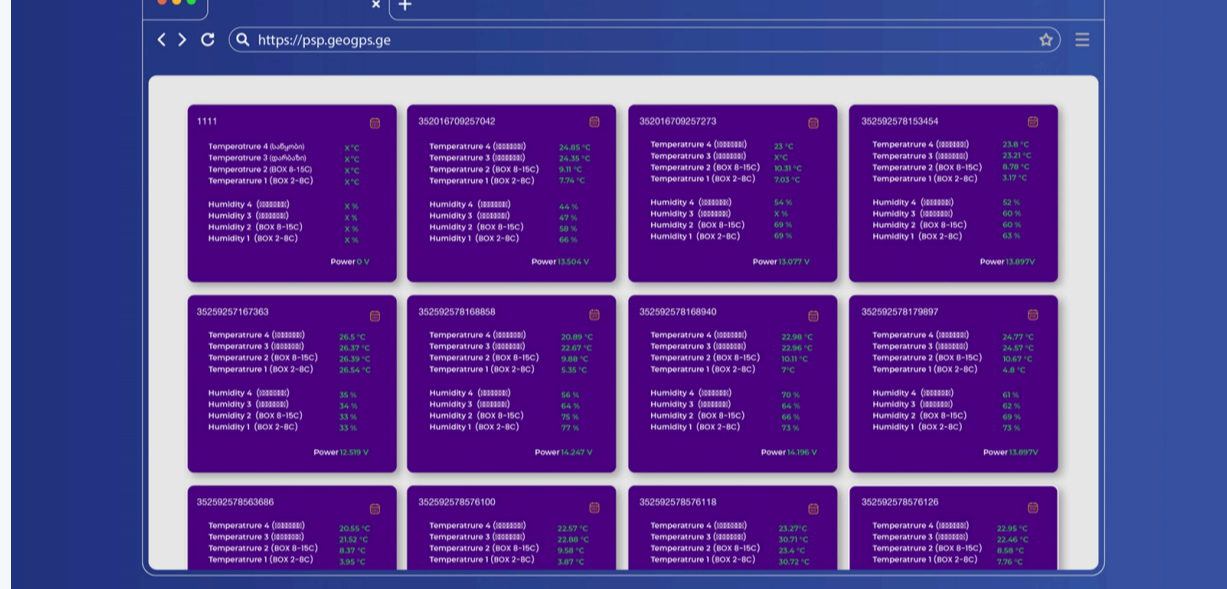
https://psp.geogps.ge

1111
Temperatrure 4 (საწყობი) X°C
Temperatrure 3 (დარბაზი) X°C
Temperatrure 2 (BOX 8-15C) X°C
Temperatrure 1 (BOX 2-8C) X°C
Humidity 4 ([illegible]) X %
Humidity 3 ([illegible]) X %
Humidity 2 (BOX 8-15C) X %
Humidity 1 (BOX 2-8C) X %
Power 0 V

352016709257042
Temperatrure 4 ([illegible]) 24.85 °C
Temperatrure 3 ([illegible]) 24.35 °C
Temperatrure 2 (BOX 8-15C) 9.11 °C
Temperatrure 1 (BOX 2-8C) 7.74 °C
Humidity 4 ([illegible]) 44 %
Humidity 3 ([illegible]) 47 %
Humidity 2 (BOX 8-15C) 58 %
Humidity 1 (BOX 2-8C) 66 %
Power 13.504 V

352016709257273
Temperatrure 4 ([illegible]) 23 °C
Temperatrure 3 ([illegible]) X°C
Temperatrure 2 (BOX 8-15C) 10.31 °C
Temperatrure 1 (BOX 2-8C) 7.03 °C
Humidity 4 ([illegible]) 54 %
Humidity 3 ([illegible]) X %
Humidity 2 (BOX 8-15C) 69 %
Humidity 1 (BOX 2-8C) 69 %
Power 13.077 V

352592578153454
Temperatrure 4 ([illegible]) 23.8 °C
Temperatrure 3 ([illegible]) 23.21 °C
Temperatrure 2 (BOX 8-15C) 8.78 °C
Temperatrure 1 (BOX 2-8C) 3.17 °C
Humidity 4 ([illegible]) 52 %
Humidity 3 ([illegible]) 60 %
Humidity 2 (BOX 8-15C) 60 %
Humidity 1 (BOX 2-8C) 63 %
Power 13.897V

35259257167363
Temperatrure 4 ([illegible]) 26.5 °C
Temperatrure 3 ([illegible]) 26.37 °C
Temperatrure 2 (BOX 8-15C) 26.39 °C
Temperatrure 1 (BOX 2-8C) 26.54 °C
Humidity 4 ([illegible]) 35 %
Humidity 3 ([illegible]) 34 %
Humidity 2 (BOX 8-15C) 33 %
Humidity 1 (BOX 2-8C) 33 %
Power 12.519 V

352592578168858
Temperatrure 4 ([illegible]) 20.89 °C
Temperatrure 3 ([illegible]) 22.67 °C
Temperatrure 2 (BOX 8-15C) 9.88 °C
Temperatrure 1 (BOX 2-8C) 5.35 °C
Humidity 4 ([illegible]) 56 %
Humidity 3 ([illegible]) 64 %
Humidity 2 (BOX 8-15C) 75 %
Humidity 1 (BOX 2-8C) 77 %
Power 14.247 V

352592578168940
Temperatrure 4 ([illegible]) 22.98 °C
Temperatrure 3 ([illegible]) 22.96 °C
Temperatrure 2 (BOX 8-15C) 10.11 °C
Temperatrure 1 (BOX 2-8C) 7°C
Humidity 4 ([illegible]) 70 %
Humidity 3 ([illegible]) 64 %
Humidity 2 (BOX 8-15C) 66 %
Humidity 1 (BOX 2-8C) 73 %
Power 14.196 V

352592578179897
Temperatrure 4 ([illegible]) 24.77 °C
Temperatrure 3 ([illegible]) 24.57 °C
Temperatrure 2 (BOX 8-15C) 10.67 °C
Temperatrure 1 (BOX 2-8C) 4.8 °C
Humidity 4 ([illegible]) 61 %
Humidity 3 ([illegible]) 62 %
Humidity 2 (BOX 8-15C) 69 %
Humidity 1 (BOX 2-8C) 73 %
Power 13.897V

352592578563686
Temperatrure 4 ([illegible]) 20.55 °C
Temperatrure 3 ([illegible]) 21.52 °C
Temperatrure 2 (BOX 8-15C) 8.37 °C
Temperatrure 1 (BOX 2-8C) 3.95 °C

352592578576100
Temperatrure 4 ([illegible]) 22.57 °C
Temperatrure 3 ([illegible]) 22.88 °C
Temperatrure 2 (BOX 8-15C) 9.58 °C
Temperatrure 1 (BOX 2-8C) 3.87 °C

352592578576118
Temperatrure 4 ([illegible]) 23.27 °C
Temperatrure 3 ([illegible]) 30.71 °C
Temperatrure 2 (BOX 8-15C) 23.4 °C
Temperatrure 1 (BOX 2-8C) 30.72 °C

352592578576126
Temperatrure 4 ([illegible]) 22.95 °C
Temperatrure 3 ([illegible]) 22.46 °C
Temperatrure 2 (BOX 8-15C) 8.58 °C
Temperatrure 1 (BOX 2-8C) 7.76 °C